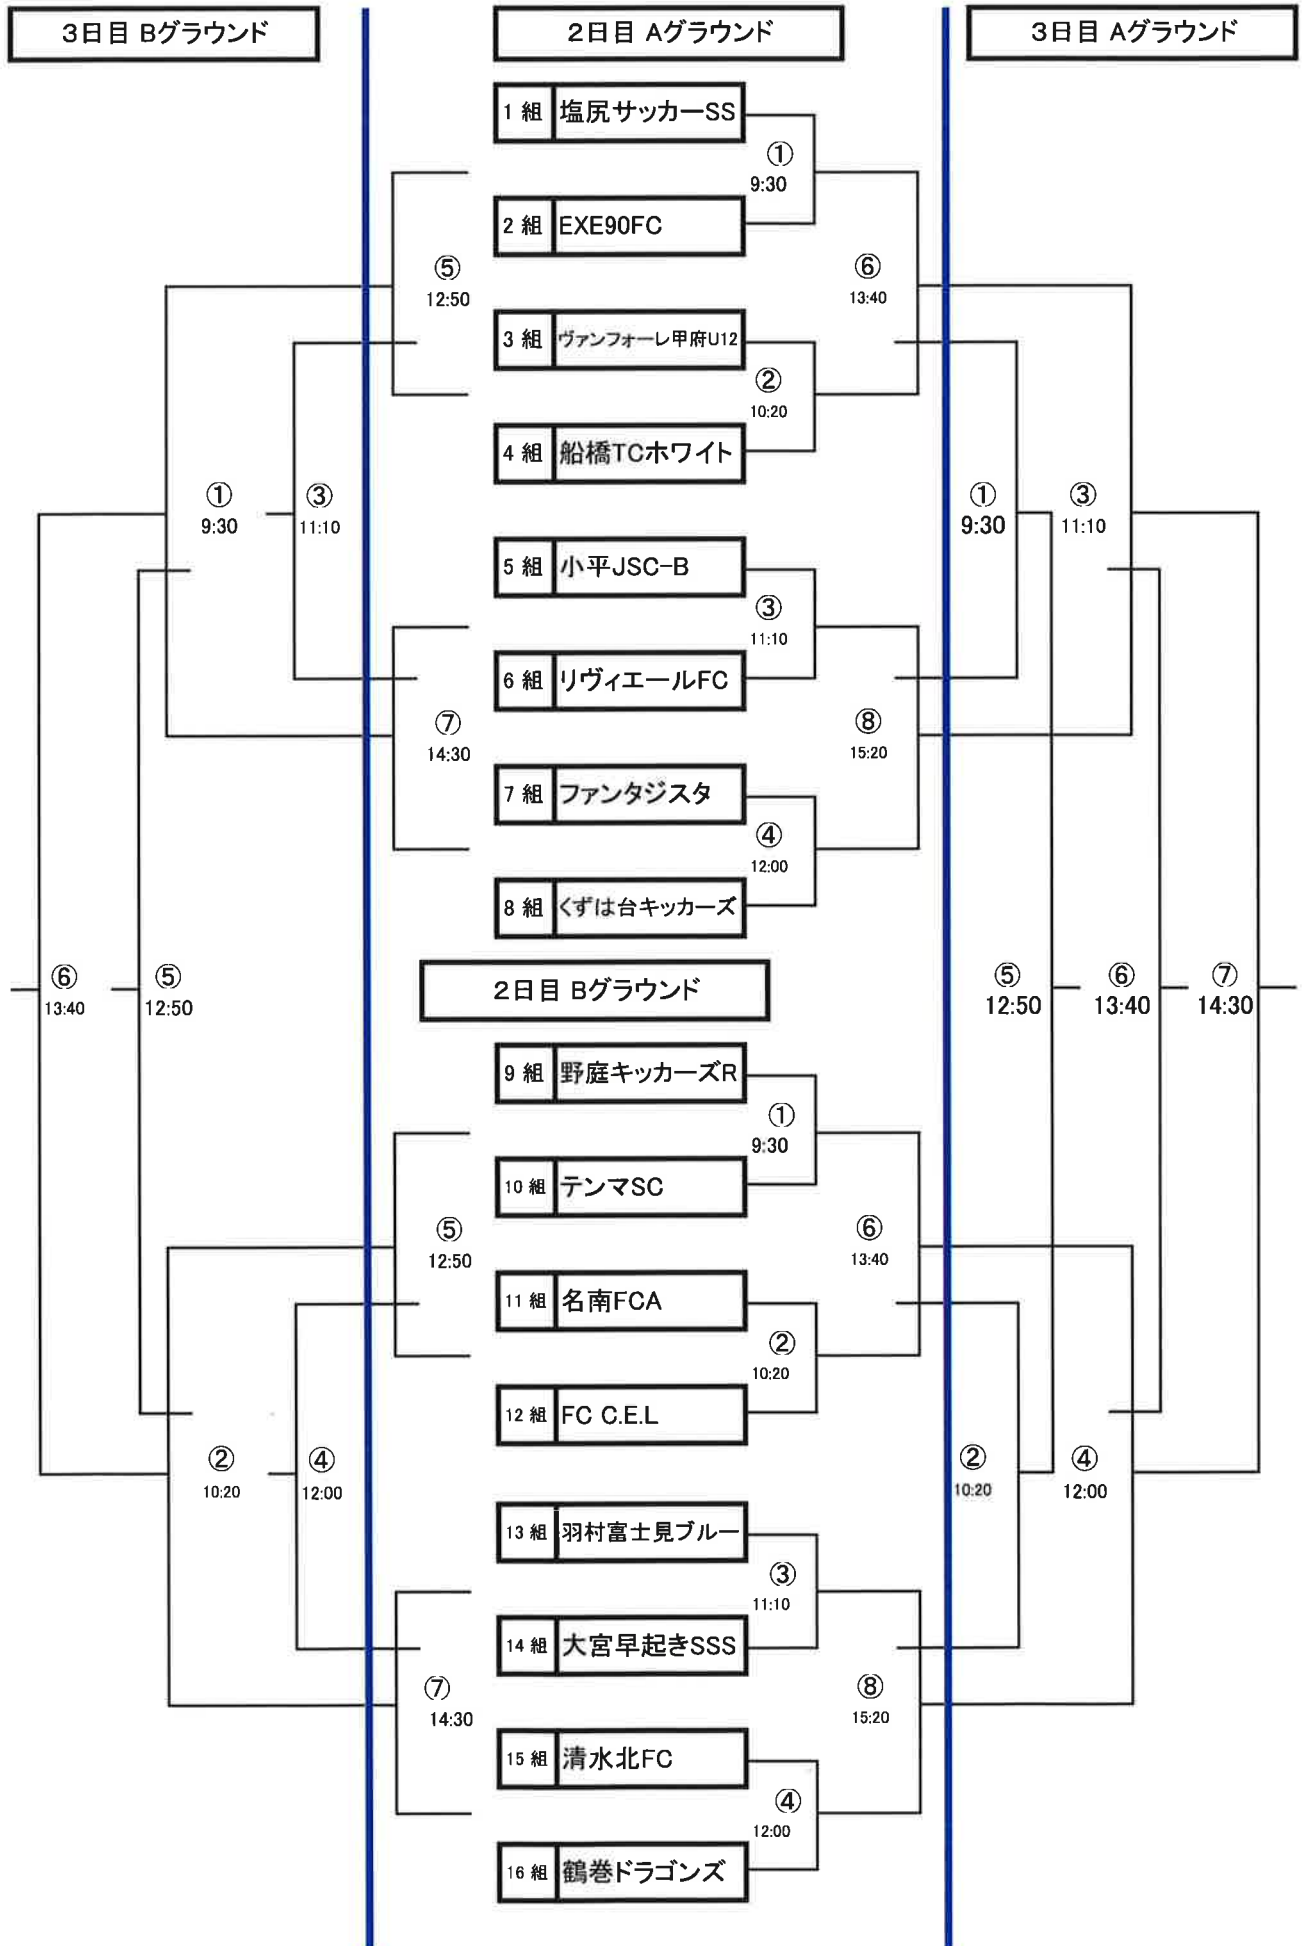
3日目 Bグラウンド

2日目 Aグラウンド

3日目 Aグラウンド

1組 塩尻サッカーSS
① 9:30
2組 EXE90FC
⑤ 12:50
⑥ 13:40
3組 ヴァンフォーレ甲府U12
② 10:20
4組 船橋TCホワイト
① 9:30
③ 11:10
① 9:30
③ 11:10
5組 小平JSC-B
③ 11:10
6組 リヴィエールFC
⑦ 14:30
⑧ 15:20
7組 ファンタジスタ
④ 12:00
8組 くずは台キッカーズ

⑥ 13:40
⑤ 12:50
2日目 Bグラウンド
⑤ 12:50
⑥ 13:40
⑦ 14:30

9組 野庭キッカーズR
① 9:30
10組 テンマSC
⑤ 12:50
⑥ 13:40
11組 名南FCA
② 10:20
12組 FC C.E.L
② 10:20
④ 12:00
② 10:20
④ 12:00
13組 羽村富士見ブルー
③ 11:10
14組 大宮早起きSSS
⑦ 14:30
⑧ 15:20
15組 清水北FC
④ 12:00
16組 鶴巻ドラゴンズ